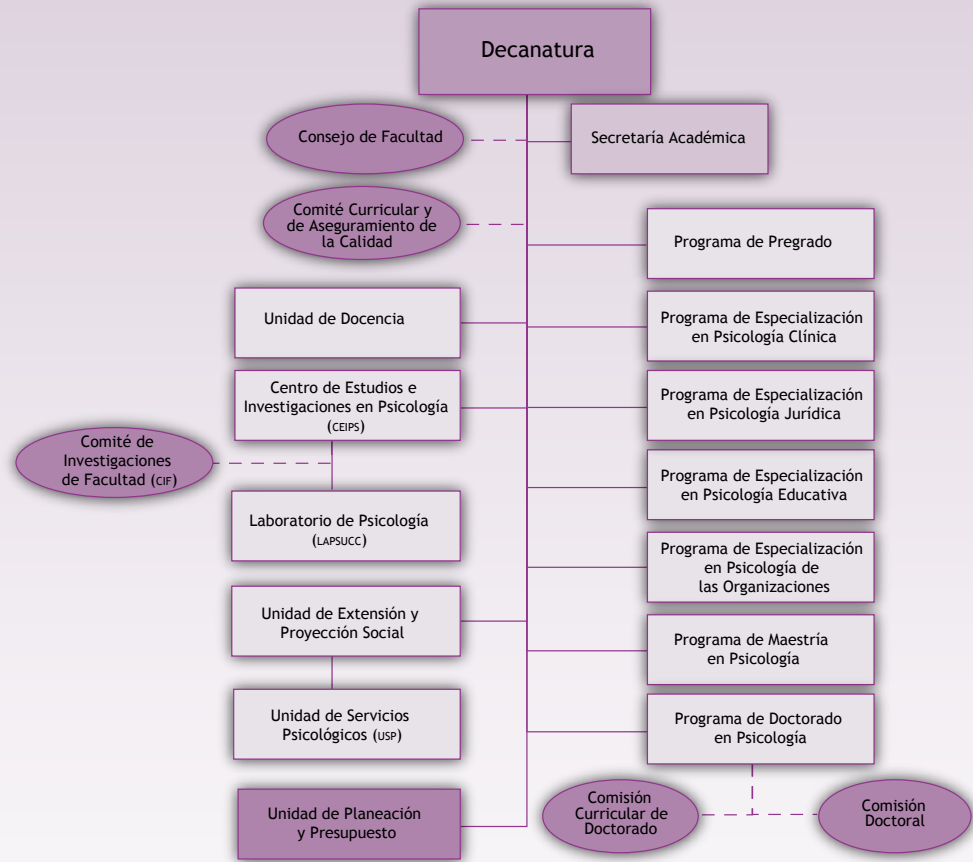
Decanatura

Consejo de Facultad

Secretaría Académica

Comité Curricular y de Aseguramiento de la Calidad

Programa de Pregrado

Unidad de Docencia

Programa de Especialización en Psicología Clínica

Centro de Estudios e Investigaciones en Psicología (CEIPS)

Programa de Especialización en Psicología Jurídica

Comité de Investigaciones de Facultad (CIF)

Programa de Especialización en Psicología Educativa

Laboratorio de Psicología (LAPSUCC)

Programa de Especialización en Psicología de las Organizaciones

Unidad de Extensión y Proyección Social

Programa de Maestría en Psicología

Unidad de Servicios Psicológicos (USP)

Programa de Doctorado en Psicología

Comisión Curricular de Doctorado

Comisión Doctoral

Unidad de Planeación y Presupuesto